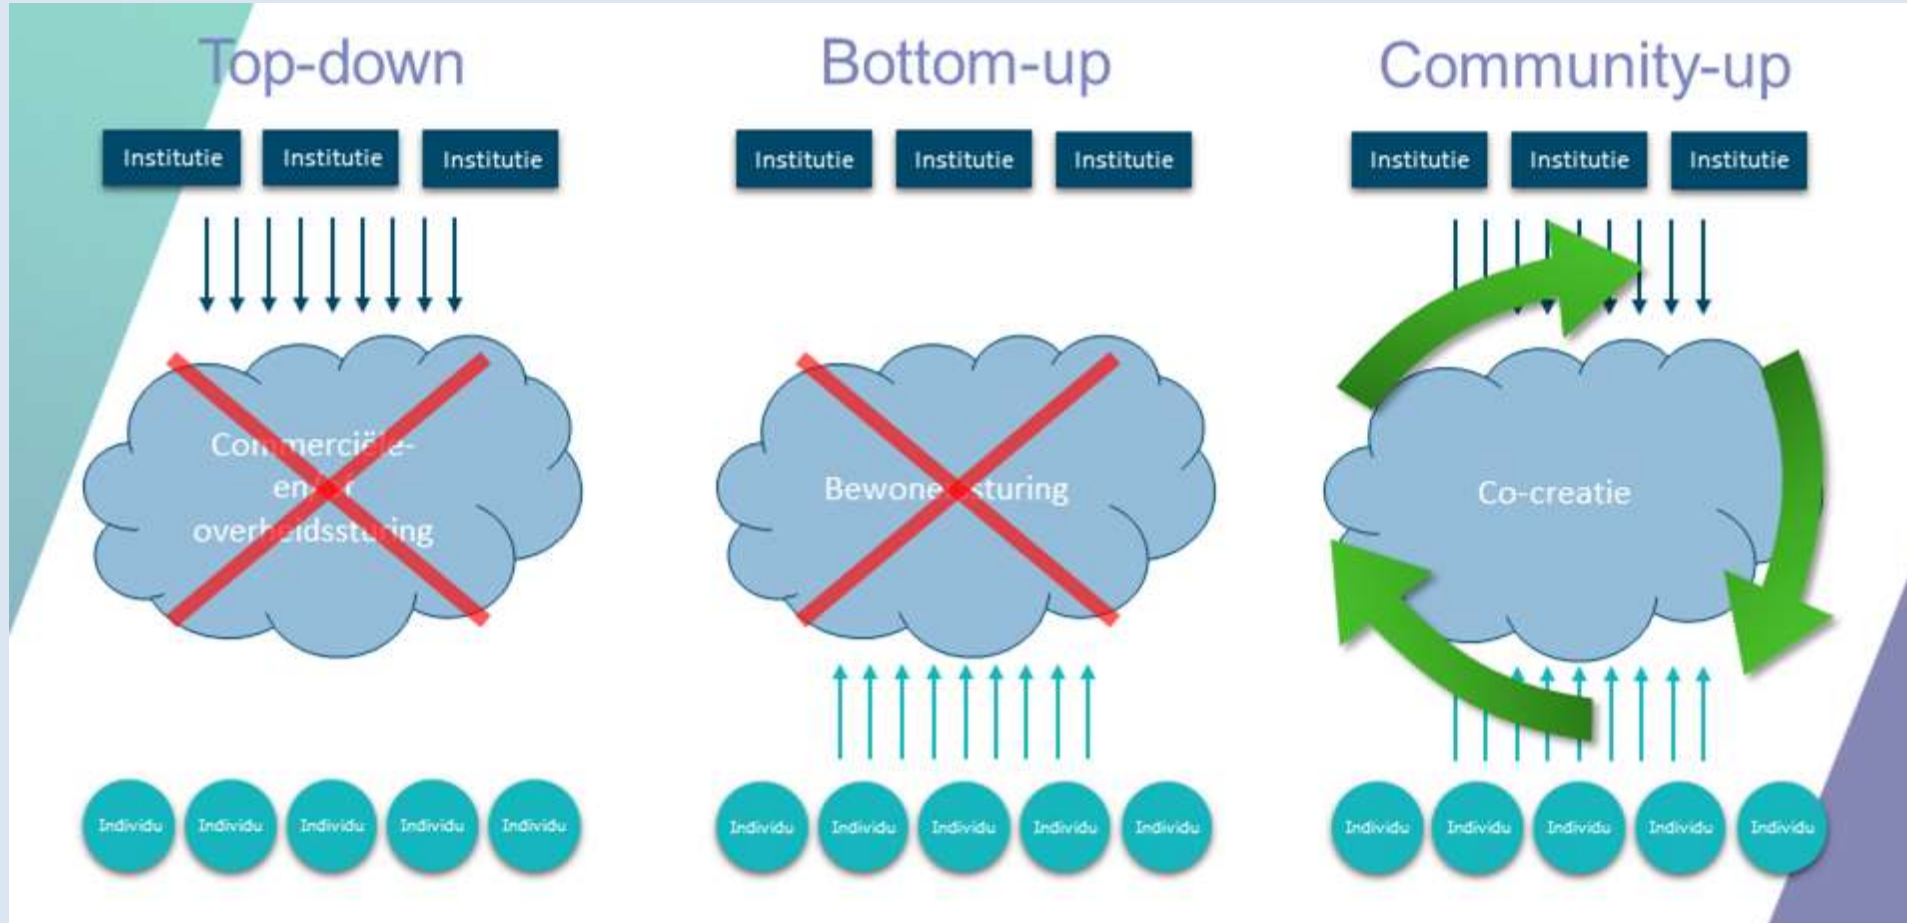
Top-down

Institutie Institutie Institutie

Commerciële- en/of overheidssturing

Individu Individu Individu Individu Individu

Bottom-up

Institutie Institutie Institutie

Bewonersturing

Individu Individu Individu Individu Individu

Community-up

Institutie Institutie Institutie

Co-creatie

Individu Individu Individu Individu Individu